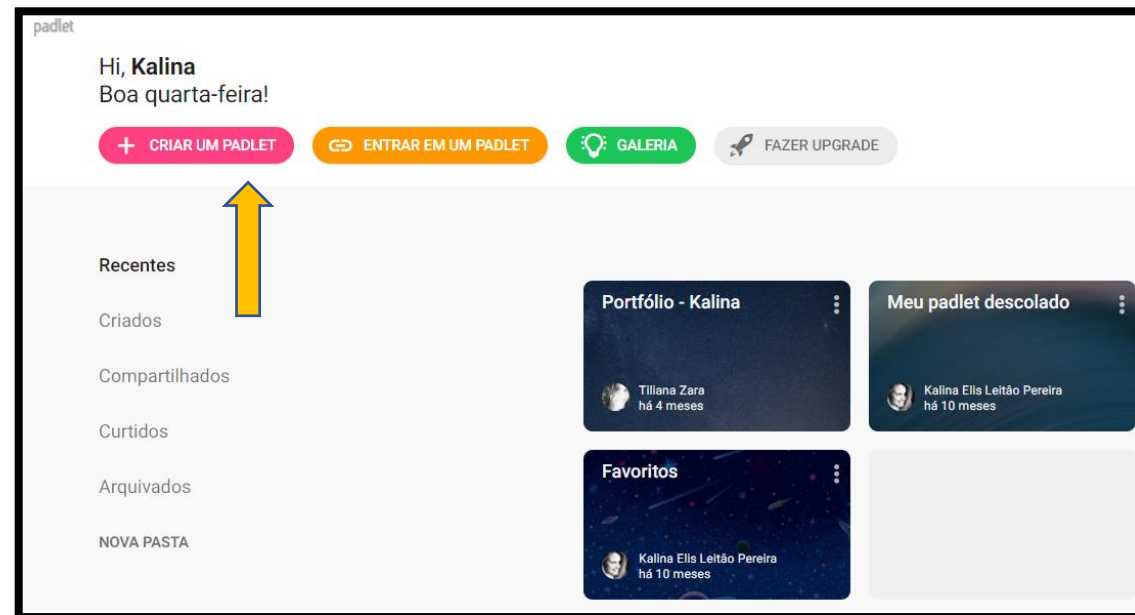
padlet

Hi, **Kalina**
Boa quarta-feira!

+ CRIAR UM PADLET   ENTRAR EM UM PADLET   GALERIA   FAZER UPGRADE

Recentes

Criados

Compartilhados

Curtidos

Arquivados

NOVA PASTA

Portfólio - Kalina
Tiliana Zara
há 4 meses

Meu padlet descolado
Kalina Elis Leitão Pereira
há 10 meses

Favoritos
Kalina Elis Leitão Pereira
há 10 meses